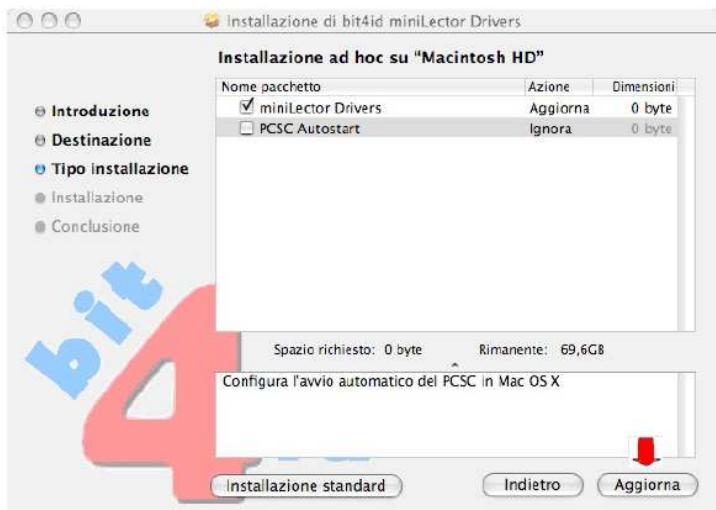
Installazione di bit4id miniLector Drivers

Installazione ad hoc su "Macintosh HD"

Introduzione
Destinazione
Tipo installazione
Installazione
Conclusione

| Nome pacchetto | Azione | Dimensioni |
|---|---|---|
| ☑ miniLector Drivers | Aggiorna | 0 byte |
| ☐ PCSC Autostart | Ignora | 0 byte |

Spazio richiesto: 0 byte Rimanente: 69,6GB

Configura l'avvio automatico del PCSC in Mac OS X

bit4

Installazione standard

Indietro

Aggiorna